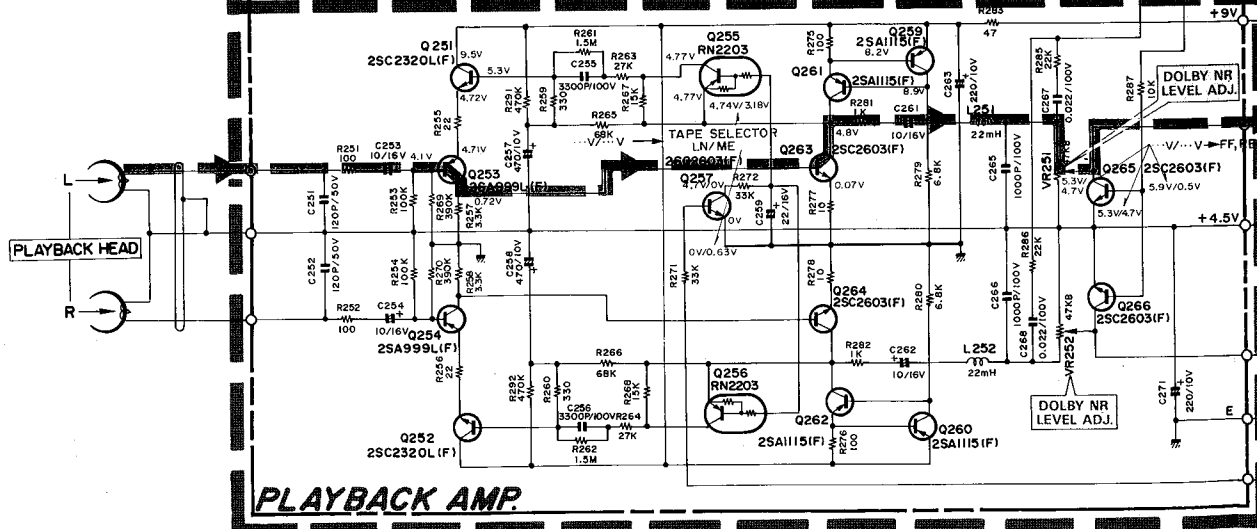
R283
47
+9V
Q251
2SC2320L(F)
9.5V
5.3V
4.72V
R261
1.5M
C255
3300P/100V
R263
27K
Q255
RN2203
4.77V
4.77V
4.74V/3.18V
R275
100
Q259
2SA1115(F)
8.2V
Q261
2SA1115(F)
8.9V
R285
22K
C267
0.022/100V
R287
10K
DOLBY NR
LEVEL ADJ.
R291
470K
R259
330
R267
15K
R265
68K
R281
1K
C261
10/16V
C263
220/10V
L251
22mH
R255
22
4.71V
C257
47/10V
···V/···V
TAPE SELECTOR
LN/ME
2SC2603(F)
4.8V
Q263
2SC2603(F)
0.07V
VR251
47K B
5.3V
4.7V
···V/···V→FF,RB
Q265
2SC2603(F)
5.9V/0.5V
5.3V/4.7V
L
R251
100
C253
10/16V
4.1V
Q253
2SA999L(F)
0.72V
Q257
4.7V/0V
R272
33K
0V
C259
22/16V
0V/0.63V
R277
18
R279
6.8K
C265
1000P/100V
+4.5V
C251
120P/50V
R253
100K
R269
390K
R257
3.3K
PLAYBACK HEAD
C252
120P/50V
R254
100K
R270
390K
R258
3.3K
C258
47/10V
R271
33K
R278
10
R280
6.8K
C266
1000P/100V
R286
22K
R
R252
100
C254
10/16V
Q254
2SA999L(F)
Q264
2SC2603(F)
C268
0.022/100V
47K B
Q266
2SC2603(F)
VR252
R282
1K
C262
10/16V
L252
22mH
R256
22
R292
470K
R260
330
R266
68K
R268
15K
Q256
RN2203
C256
3300P/100V
R264
27K
R262
1.5M
Q262
2SA1115(F)
R276
100
Q260
2SA1115(F)
DOLBY NR
LEVEL ADJ.
C271
220/10V
E
Q252
2SC2320L(F)
PLAYBACK AMP.